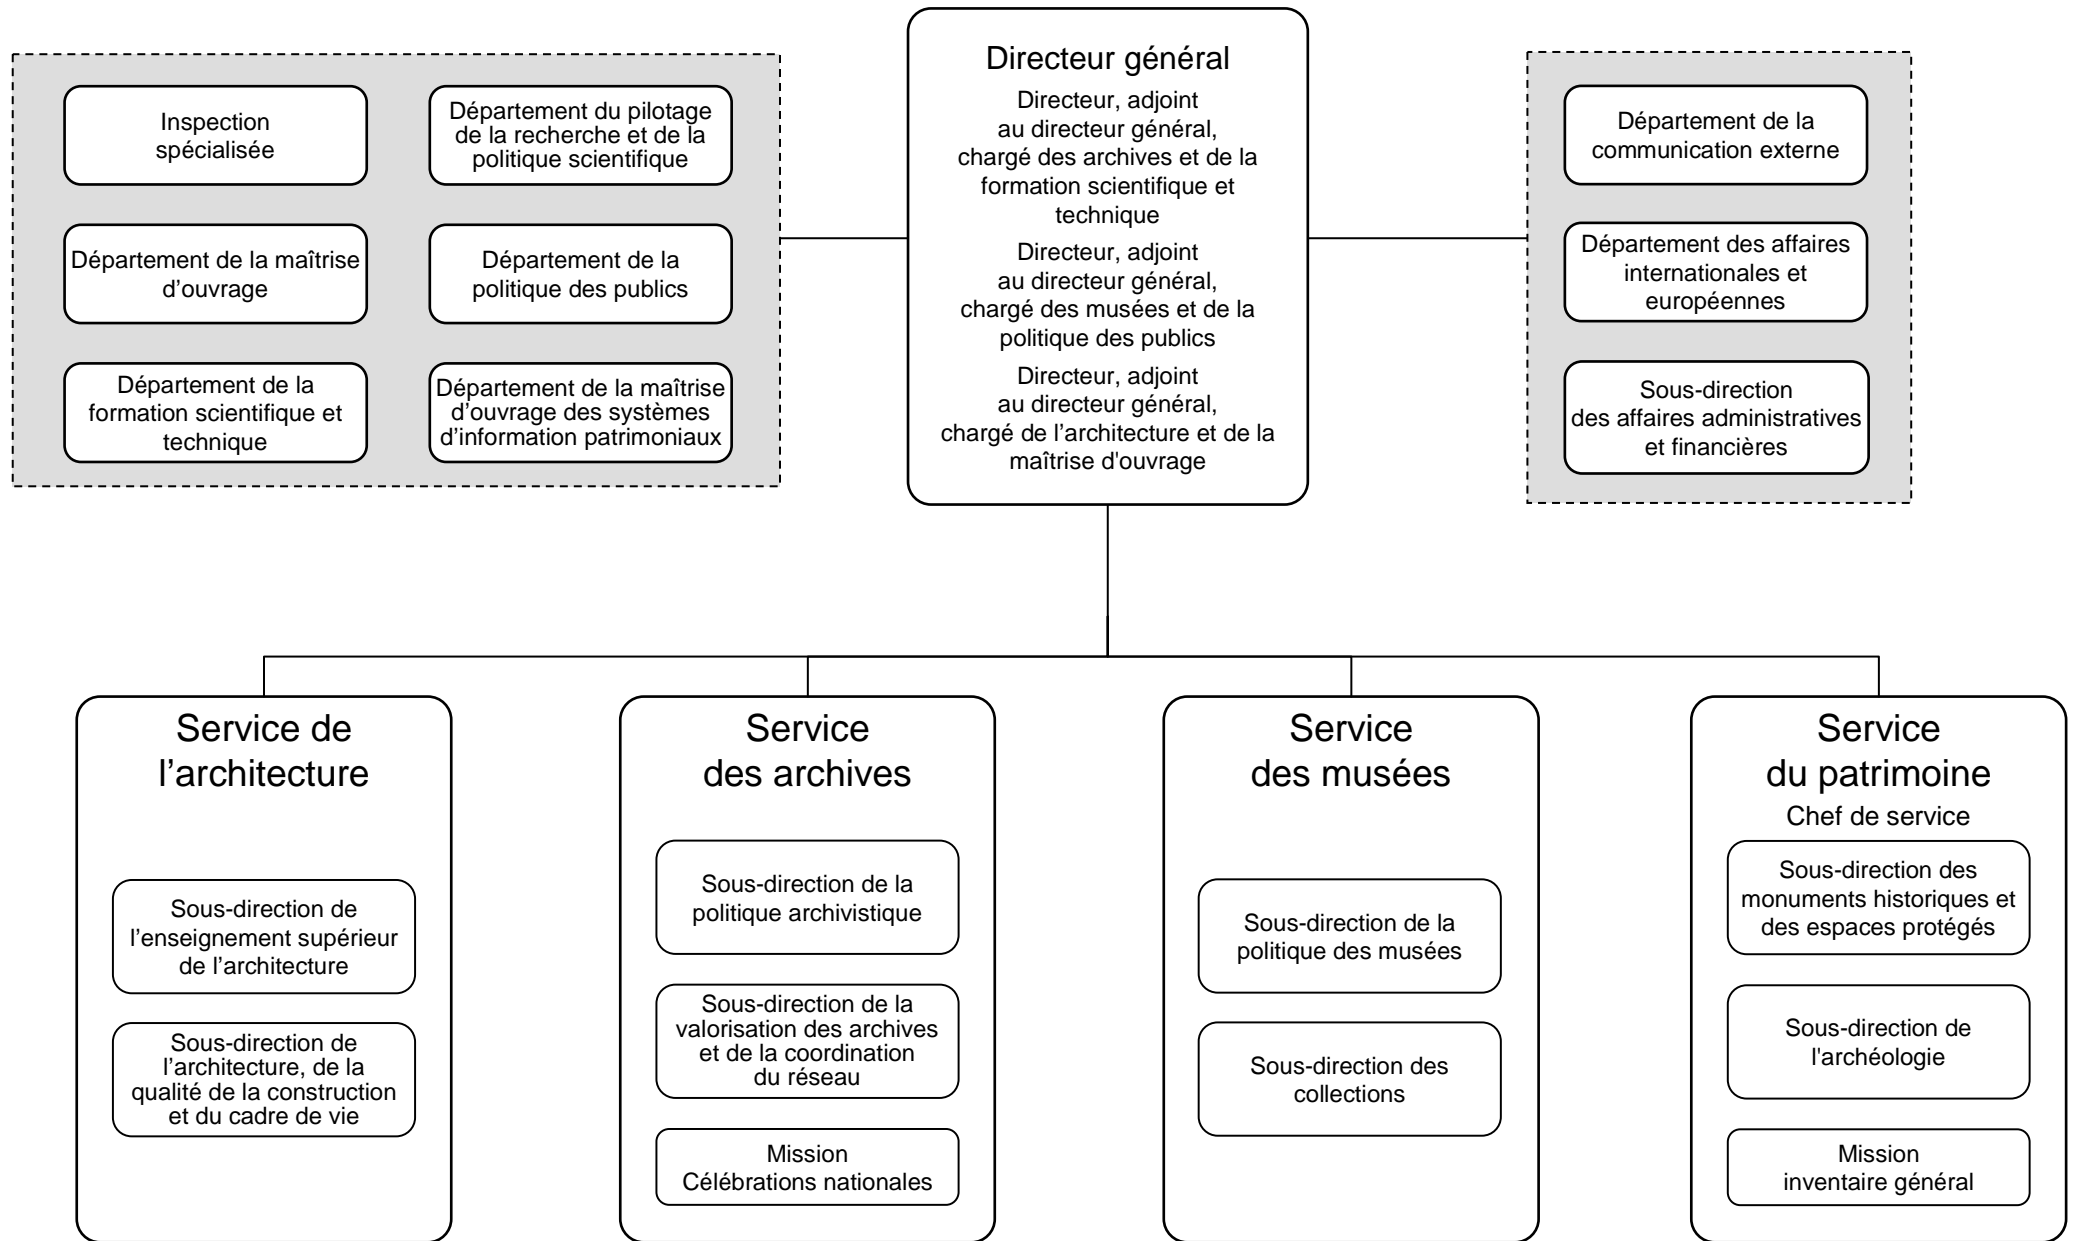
Directeur général

Directeur, adjoint au directeur général, chargé des archives et de la formation scientifique et technique

Directeur, adjoint au directeur général, chargé des musées et de la politique des publics

Directeur, adjoint au directeur général, chargé de l'architecture et de la maîtrise d'ouvrage

Inspection spécialisée

Département du pilotage de la recherche et de la politique scientifique

Département de la maîtrise d'ouvrage

Département de la politique des publics

Département de la formation scientifique et technique

Département de la maîtrise d'ouvrage des systèmes d'information patrimoniaux

Département de la communication externe

Département des affaires internationales et européennes

Sous-direction des affaires administratives et financières

Service de l'architecture

Sous-direction de l'enseignement supérieur de l'architecture

Sous-direction de l'architecture, de la qualité de la construction et du cadre de vie

Service des archives

Sous-direction de la politique archivistique

Sous-direction de la valorisation des archives et de la coordination du réseau

Mission Célébrations nationales

Service des musées

Sous-direction de la politique des musées

Sous-direction des collections

Service du patrimoine

Chef de service

Sous-direction des monuments historiques et des espaces protégés

Sous-direction de l'archéologie

Mission inventaire général